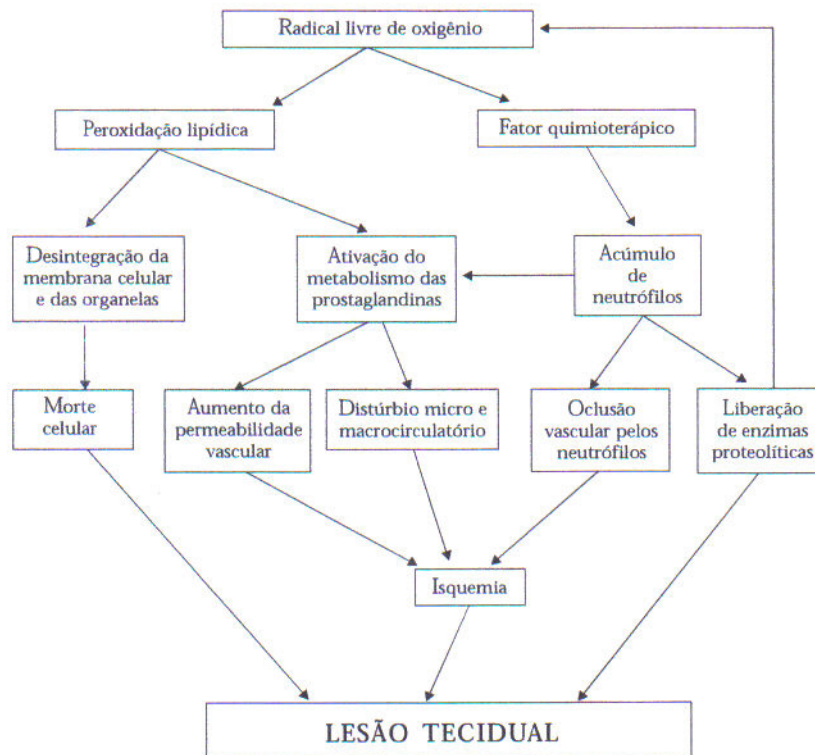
Radical livre de oxigênio

Peroxidação lipídica

Fator quimioterápico

Desintegração da membrana celular e das organelas

Ativação do metabolismo das prostaglandinas

Acúmulo de neutrófilos

Morte celular

Aumento da permeabilidade vascular

Distúrbio micro e macrocirculatório

Oclusão vascular pelos neutrófilos

Liberação de enzimas proteolíticas

Isquemia

LESÃO TECIDUAL